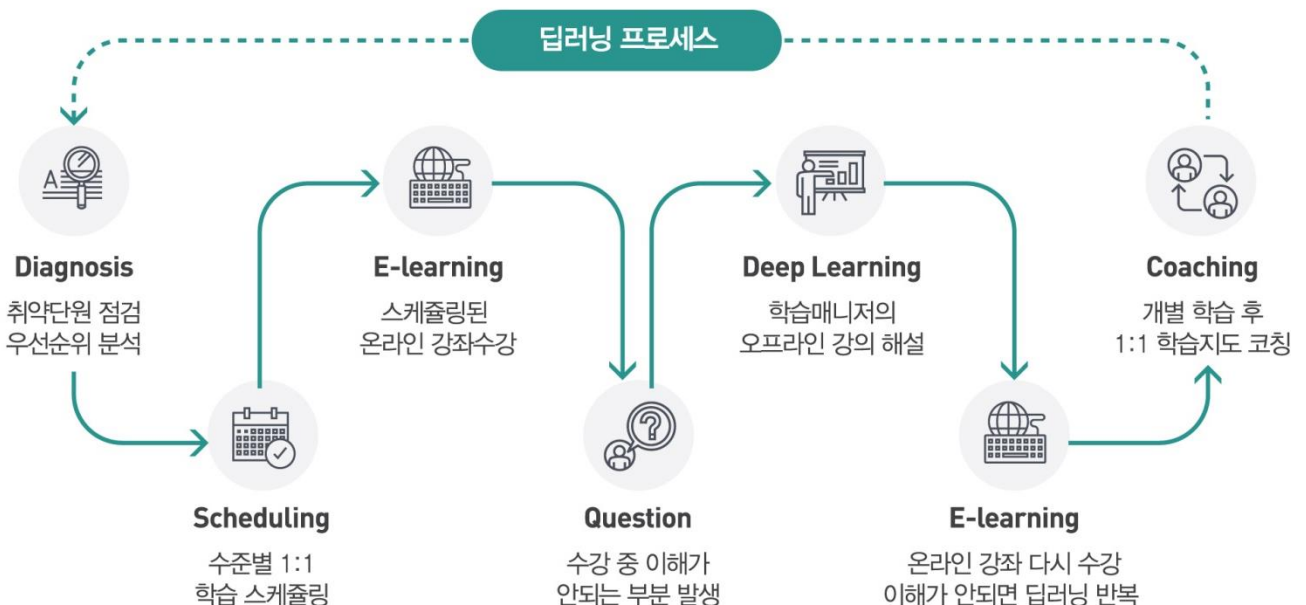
딥러닝 프로세스

Diagnosis
취약단원 점검
우선순위 분석

E-learning
스케쥴링된
온라인 강좌수강

Deep Learning
학습매니저의
오프라인 강의 해설

Coaching
개별 학습 후
1:1 학습지도 코칭

Scheduling
수준별 1:1
학습 스케쥴링

Question
수강 중 이해가
안되는 부분 발생

E-learning
온라인 강좌 다시 수강
이해가 안되면 딥러닝 반복